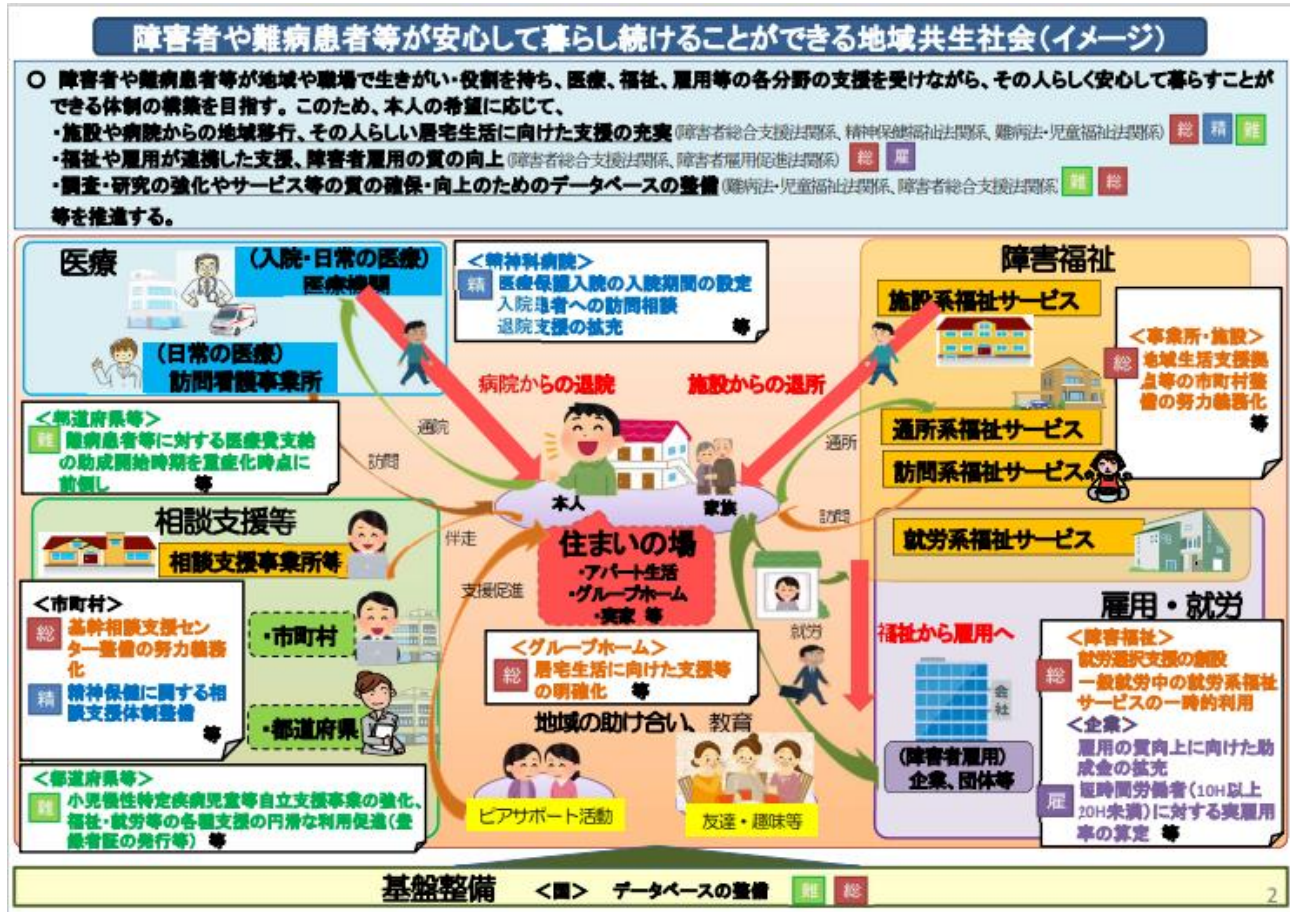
障害者や難病患者等が安心して暮らし続けることができる地域共生社会（イメージ）

○ 障害者や難病患者等が地域や職場で生きがい・役割を持ち、医療、福祉、雇用等の各分野の支援を受けながら、その人らしく安心して暮らすことができる体制の構築を目指す。このため、本人の希望に応じて、
・施設や病院からの地域移行、その人らしい居宅生活に向けた支援の充実（障害者総合支援法関係、精神保健福祉法関係、難病法・児童福祉法関係） 総 精 難
・福祉や雇用が連携した支援、障害者雇用の質の向上（障害者総合支援法関係、障害者雇用促進法関係） 総 雇
・調査・研究の強化やサービス等の質の確保・向上のためのデータベースの整備（難病法・児童福祉法関係、障害者総合支援法関係） 難 総
等を推進する。

医療
（入院・日常の医療）
医療機関
（日常の医療）
訪問看護事業所

＜精神科病院＞
精 医療保護入院の入院期間の設定
入院患者への訪問相談
退院支援の拡充
等

障害福祉
施設系福祉サービス
＜事業所・施設＞
総 地域生活支援拠点等の市町村整備の努力義務化
等
通所系福祉サービス
訪問系福祉サービス

＜都道府県等＞
難 難病患者等に対する医療費支給の助成開始時期を重症化時点に前倒し 等

病院からの退院
施設からの退所
通院
訪問
通所
訪問
本人
家族

相談支援等
相談支援事業所等
伴走
支援促進
＜市町村＞
総 基幹相談支援センター整備の努力義務化
精 精神保健に関する相談支援体制整備
等
・市町村
・都道府県

住まいの場
・アパート生活
・グループホーム
・実家 等

就労系福祉サービス
雇用・就労
福祉から雇用へ
就労
会社
（障害者雇用）
企業、団体等

＜グループホーム＞
総 居宅生活に向けた支援等の明確化 等

＜障害福祉＞
総 就労選択支援の創設
一般就労中の就労系福祉サービスの一時的利用
＜企業＞
雇 雇用の質向上に向けた助成金の拡充
短時間労働者（10H以上20H未満）に対する実雇用率の算定 等

地域の助け合い、教育
ピアサポート活動
友達・趣味等

＜都道府県等＞
難 小児慢性特定疾病児童等自立支援事業の強化、福祉・就労等の各種支援の円滑な利用促進（登録者証の発行等） 等

基盤整備 ＜国＞ データベースの整備 難 総
2